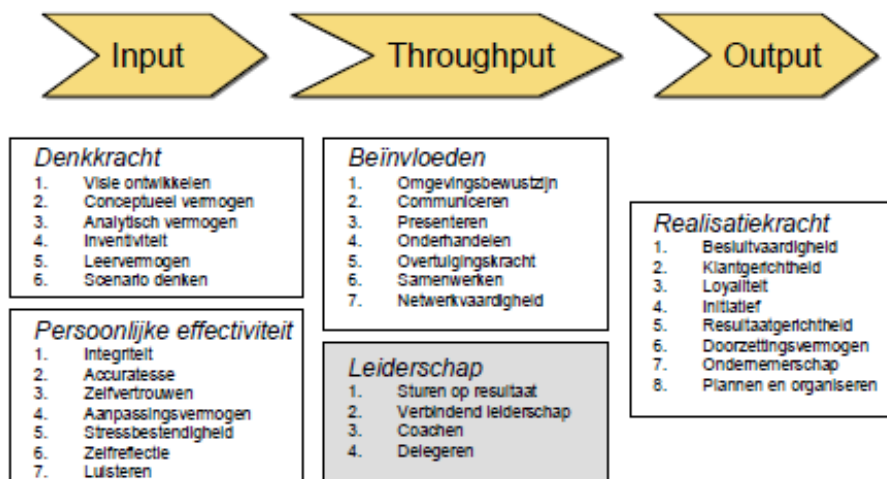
Input

Throughput

Output

Denkkracht
1. Visie ontwikkelen
2. Conceptueel vermogen
3. Analytisch vermogen
4. Inventiviteit
5. Leervermogen
6. Scenario denken

Persoonlijke effectiviteit
1. Integriteit
2. Accuratesse
3. Zelfvertrouwen
4. Aanpassingsvermogen
5. Stressbestendigheid
6. Zelfreflectie
7. Luisteren

Beïnvloeden
1. Omgevingsbewustzijn
2. Communiceren
3. Presenteren
4. Onderhandelen
5. Overtuigingskracht
6. Samenwerken
7. Netwerkvaardigheid

Leiderschap
1. Sturen op resultaat
2. Verbindend leiderschap
3. Coachen
4. Delegeren

Realisatiekracht
1. Besluitvaardigheid
2. Klantgerichtheid
3. Loyaliteit
4. Initiatief
5. Resultaatgerichtheid
6. Doorzettingsvermogen
7. Ondernemerschap
8. Plannen en organiseren